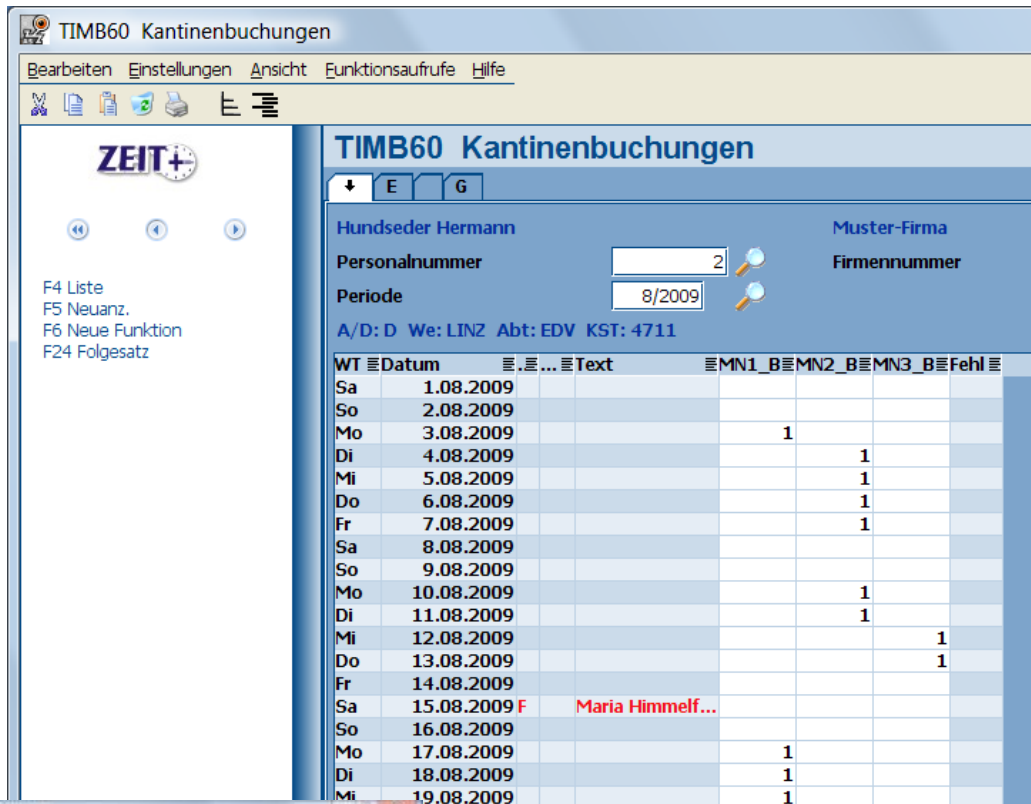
TIMB60 Kantinenbuchungen

Bearbeiten Einstellungen Ansicht Funktionsaufrufe Hilfe

ZEIT+

F4 Liste
F5 Neuanz.
F6 Neue Funktion
F24 Folgesatz

TIMB60 Kantinenbuchungen

E G

Hundseder Hermann

Muster-Firma

Personalnummer 2

Firmennummer

Periode 8/2009

A/D: D We: LINZ Abt: EDV KST: 4711

| WT | Datum | . | ... | Text | MN1_B | MN2_B | MN3_B | Fehl |
|---|---|---|---|---|---|---|---|---|
| Sa | 1.08.2009 | | | | | | | |
| So | 2.08.2009 | | | | | | | |
| Mo | 3.08.2009 | | | | 1 | | | |
| Di | 4.08.2009 | | | | | 1 | | |
| Mi | 5.08.2009 | | | | | 1 | | |
| Do | 6.08.2009 | | | | | 1 | | |
| Fr | 7.08.2009 | | | | | 1 | | |
| Sa | 8.08.2009 | | | | | | | |
| So | 9.08.2009 | | | | | | | |
| Mo | 10.08.2009 | | | | | 1 | | |
| Di | 11.08.2009 | | | | | 1 | | |
| Mi | 12.08.2009 | | | | | | 1 | |
| Do | 13.08.2009 | | | | | | 1 | |
| Fr | 14.08.2009 | | | | | | | |
| Sa | 15.08.2009 | F | | Maria Himmelf... | | | | |
| So | 16.08.2009 | | | | | | | |
| Mo | 17.08.2009 | | | | 1 | | | |
| Di | 18.08.2009 | | | | 1 | | | |
| Mi | 19.08.2009 | | | | 1 | | | |